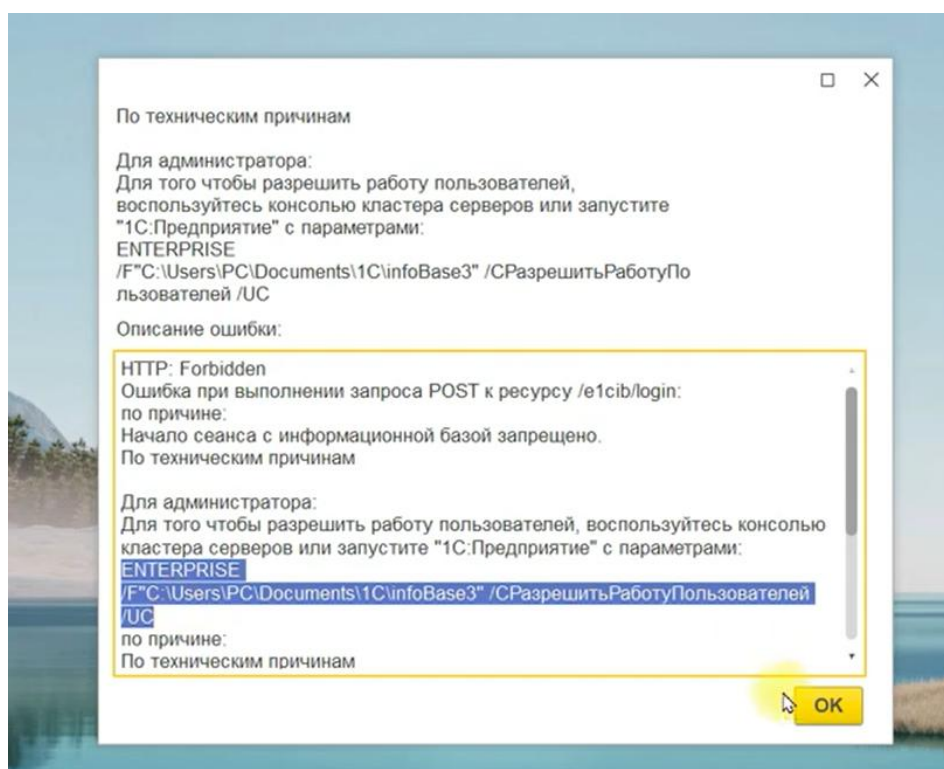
□ ×

По техническим причинам

Для администратора:
Для того чтобы разрешить работу пользователей, воспользуйтесь консолью кластера серверов или запустите "1С:Предприятие" с параметрами:
ENTERPRISE
/F"C:\Users\PC\Documents\1C\infoBase3" /СРазрешитьРаботуПользователей /UC

Описание ошибки:

HTTP: Forbidden
Ошибка при выполнении запроса POST к ресурсу /e1cib/login:
по причине:
Начало сеанса с информационной базой запрещено.
По техническим причинам

Для администратора:
Для того чтобы разрешить работу пользователей, воспользуйтесь консолью кластера серверов или запустите "1С:Предприятие" с параметрами:
ENTERPRISE
/F"C:\Users\PC\Documents\1C\infoBase3" /СРазрешитьРаботуПользователей /UC
по причине:
По техническим причинам

OK